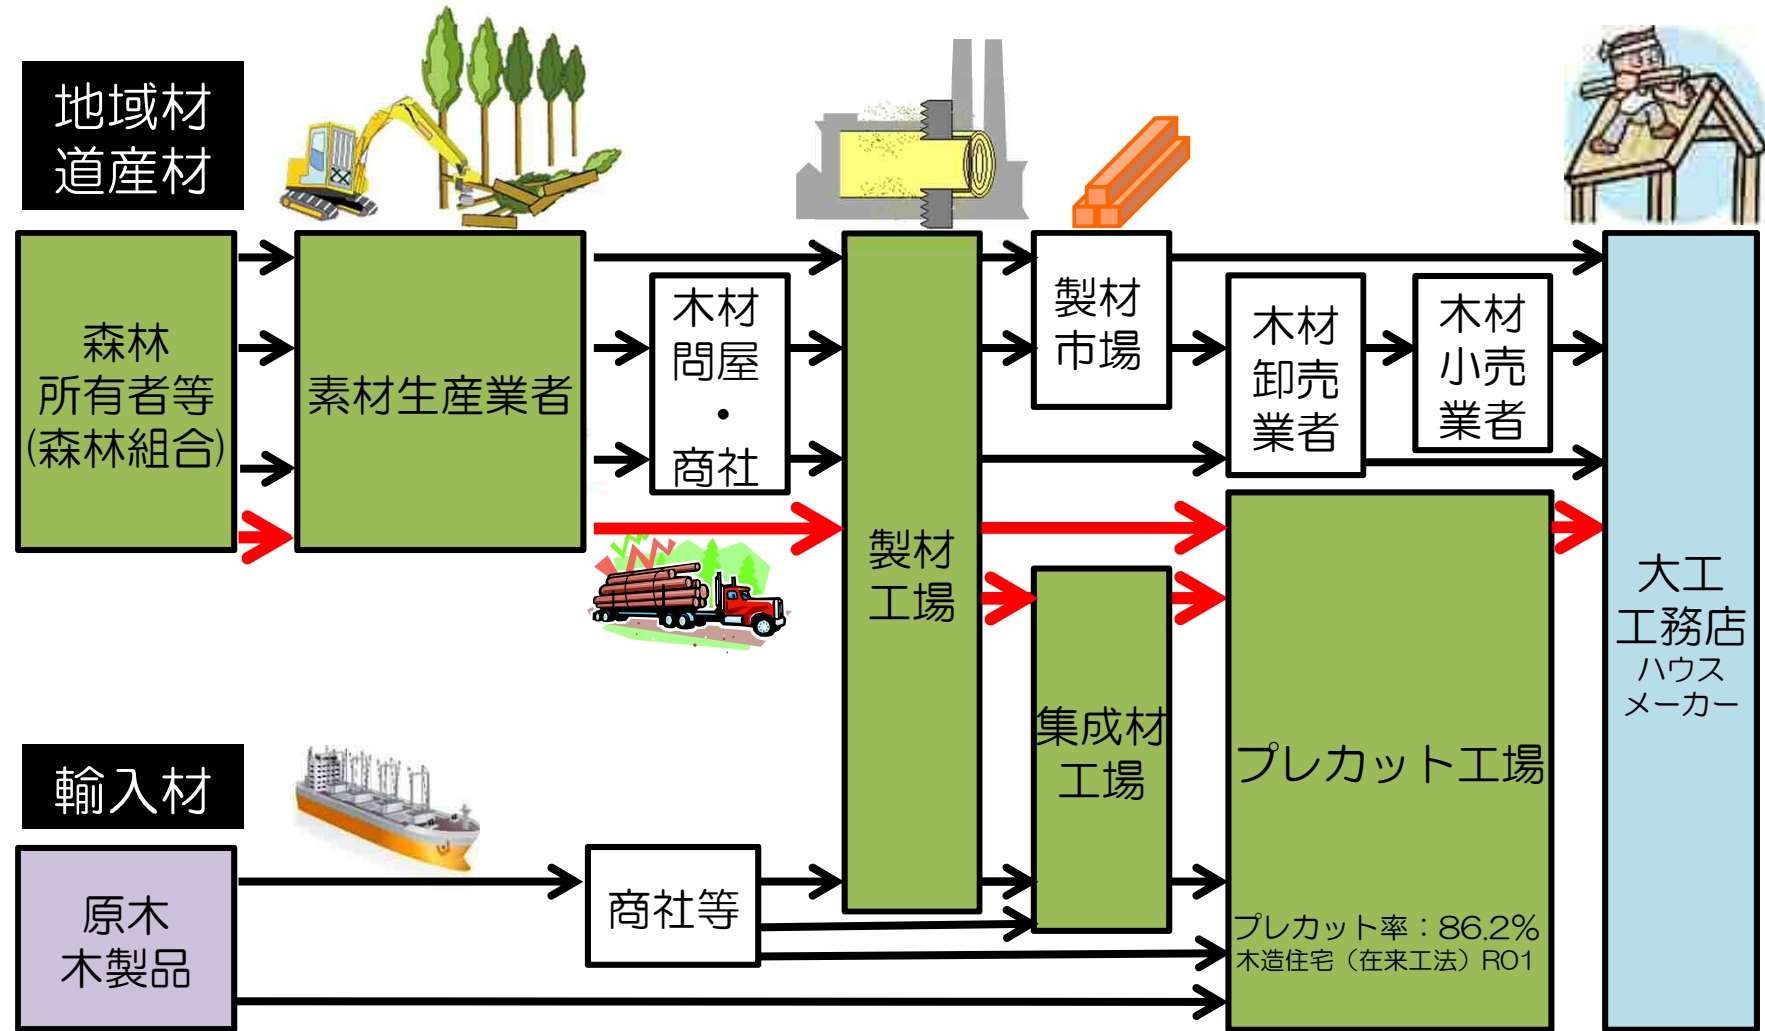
地域材
道産材

森林
所有者等
(森林組合)

素材生産業者

木材
問屋
・
商社

製材
工場

製材
市場

木材
卸売
業者

木材
小売
業者

大工
工務店
ハウス
メーカー

集成材
工場

プレカット工場

プレカット率：86.2%
木造住宅（在来工法）R01

輸入材

原木
木製品

商社等